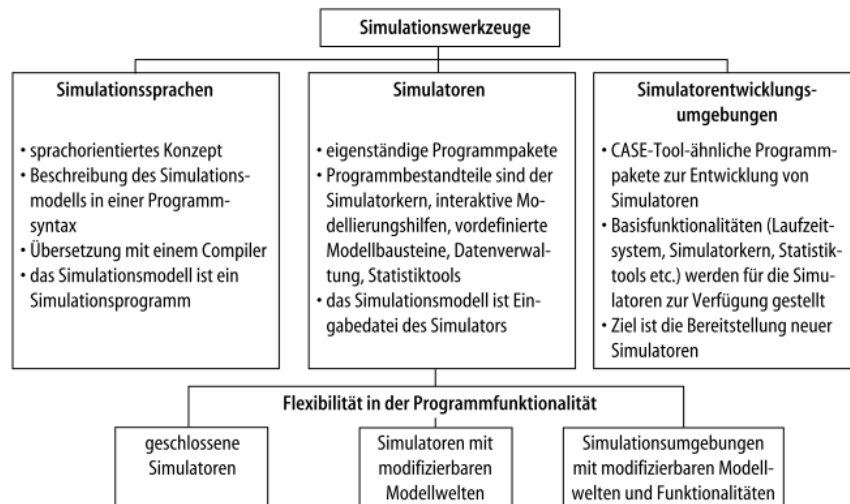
Simulationswerkzeuge

Simulationssprachen

• sprachorientiertes Konzept
• Beschreibung des Simulationsmodells in einer Programmsyntax
• Übersetzung mit einem Compiler
• das Simulationsmodell ist ein Simulationsprogramm

Simulatoren

• eigenständige Programmpakete
• Programmbestandteile sind der Simulatorkern, interaktive Modellierungshilfen, vordefinierte Modellbausteine, Datenverwaltung, Statistiktools
• das Simulationsmodell ist Eingabedatei des Simulators

Simulatorentwicklungsumgebungen

• CASE-Tool-ähnliche Programmpakete zur Entwicklung von Simulatoren
• Basisfunktionalitäten (Laufzeitsystem, Simulatorkern, Statistiktools etc.) werden für die Simulatoren zur Verfügung gestellt
• Ziel ist die Bereitstellung neuer Simulatoren

Flexibilität in der Programmfunktionalität

geschlossene Simulatoren

Simulatoren mit modifizierbaren Modellwelten

Simulationsumgebungen mit modifizierbaren Modellwelten und Funktionalitäten